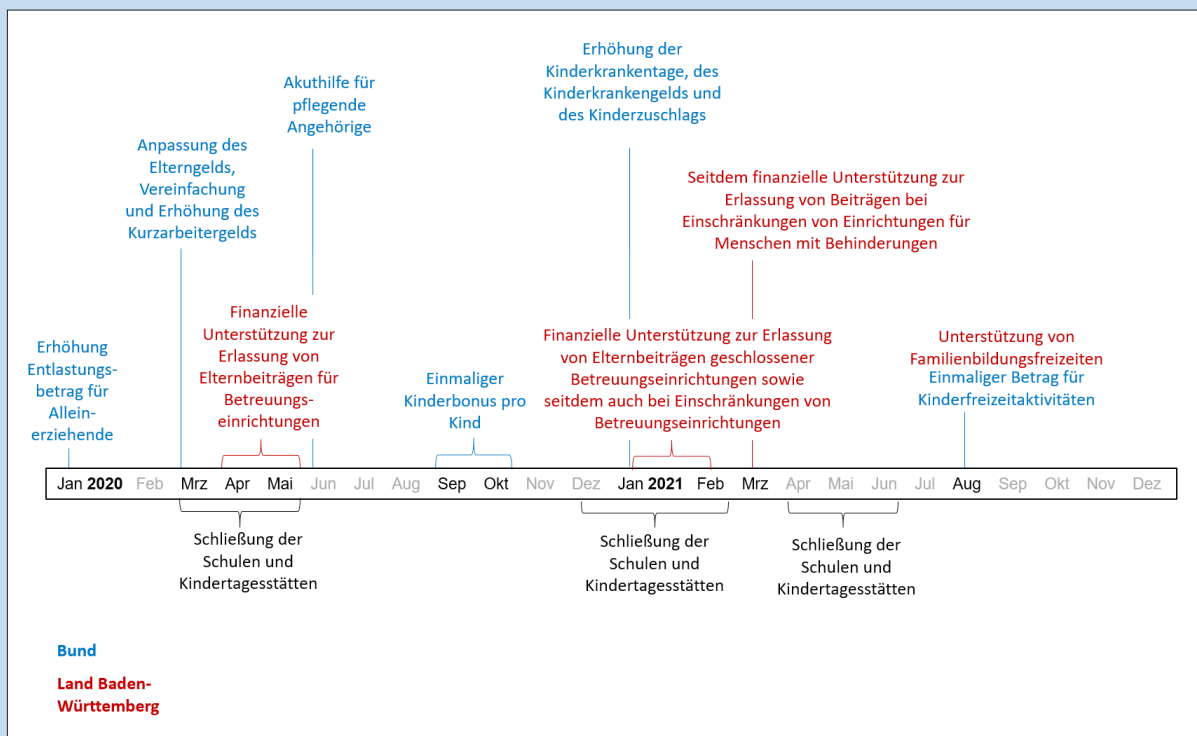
Erhöhung der Kinderkrankentage, des Kinderkrankengelds und des Kinderzuschlags

Akuthilfe für pflegende Angehörige

Anpassung des Elterngelds, Vereinfachung und Erhöhung des Kurzarbeitergelds

Seitdem finanzielle Unterstützung zur Erlassung von Beiträgen bei Einschränkungen von Einrichtungen für Menschen mit Behinderungen

Erhöhung Entlastungsbetrag für Alleinerziehende

Finanzielle Unterstützung zur Erlassung von Elternbeiträgen für Betreuungseinrichtungen

Einmaliger Kinderbonus pro Kind

Finanzielle Unterstützung zur Erlassung von Elternbeiträgen geschlossener Betreuungseinrichtungen sowie seitdem auch bei Einschränkungen von Betreuungseinrichtungen

Unterstützung von Familienbildungsfreizeiten

Einmaliger Betrag für Kinderfreizeitaktivitäten

Jan 2020 Feb Mrz Apr Mai Jun Jul Aug Sep Okt Nov Dez Jan 2021 Feb Mrz Apr Mai Jun Jul Aug Sep Okt Nov Dez

Schließung der Schulen und Kindertagesstätten

Schließung der Schulen und Kindertagesstätten

Schließung der Schulen und Kindertagesstätten

Bund

Land Baden-Württemberg